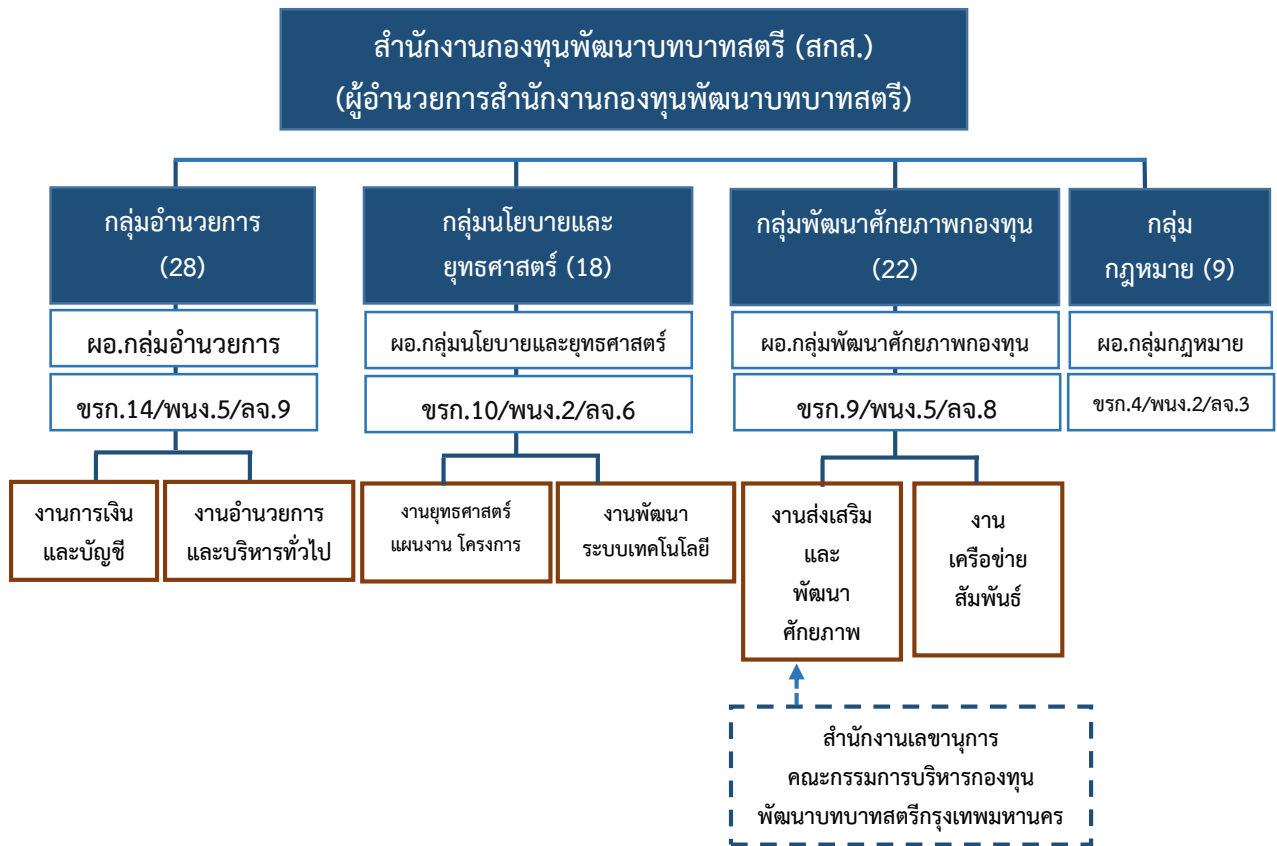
สำนักงานกองทุนพัฒนาบทบาทสตรี (สกส.)
(ผู้อำนวยการสำนักงานกองทุนพัฒนาบทบาทสตรี)

กลุ่มอำนวยการ
(28)

ผอ.กลุ่มอำนวยการ

ขรก.14/พนง.5/ลจ.9

งานการเงิน
และบัญชี

งานอำนวยการ
และบริหารทั่วไป

กลุ่มนโยบายและ
ยุทธศาสตร์ (18)

ผอ.กลุ่มนโยบายและยุทธศาสตร์

ขรก.10/พนง.2/ลจ.6

งานยุทธศาสตร์
แผนงาน โครงการ

งานพัฒนา
ระบบเทคโนโลยี

กลุ่มพัฒนาศักยภาพกองทุน
(22)

ผอ.กลุ่มพัฒนาศักยภาพกองทุน

ขรก.9/พนง.5/ลจ.8

งานส่งเสริม
และ
พัฒนา
ศักยภาพ

งาน
เครือข่าย
สัมพันธ์

กลุ่ม
กฎหมาย (9)

ผอ.กลุ่มกฎหมาย

ขรก.4/พนง.2/ลจ.3

สำนักงานเลขานุการ
คณะกรรมการบริหารกองทุน
พัฒนาบทบาทสตรีกรุงเทพมหานคร